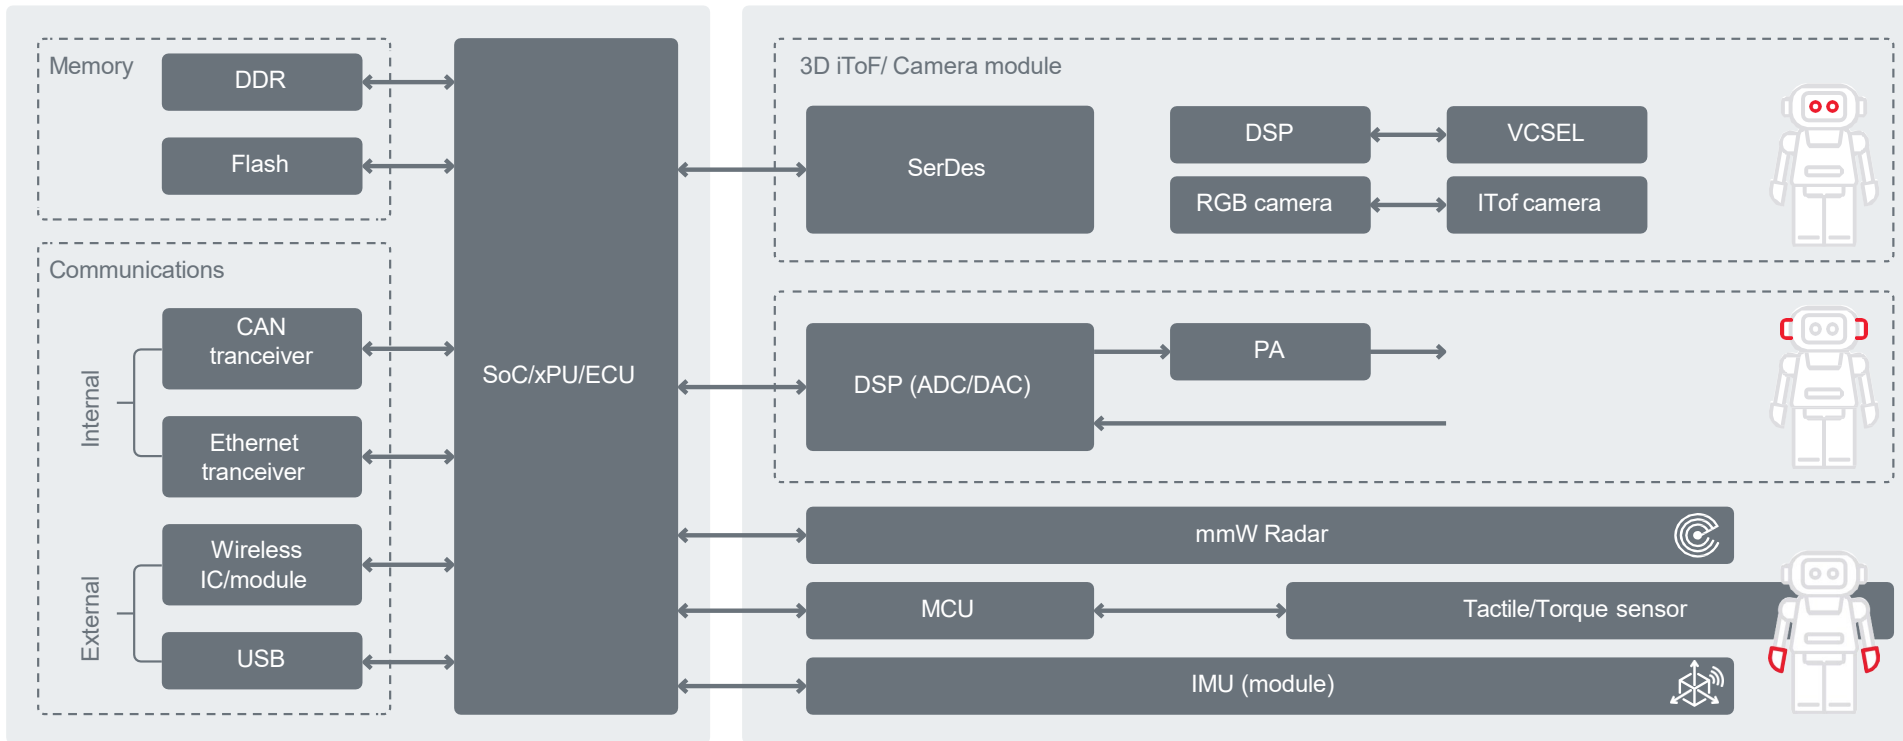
Memory

DDR

Flash

Communications

Internal

CAN tranceiver

Ethernet tranceiver

External

Wireless IC/module

USB

SoC/xPU/ECU

3D iToF/ Camera module

SerDes

DSP

VCSEL

RGB camera

ITof camera

DSP (ADC/DAC)

PA

mmW Radar

MCU

Tactile/Torque sensor

IMU (module)